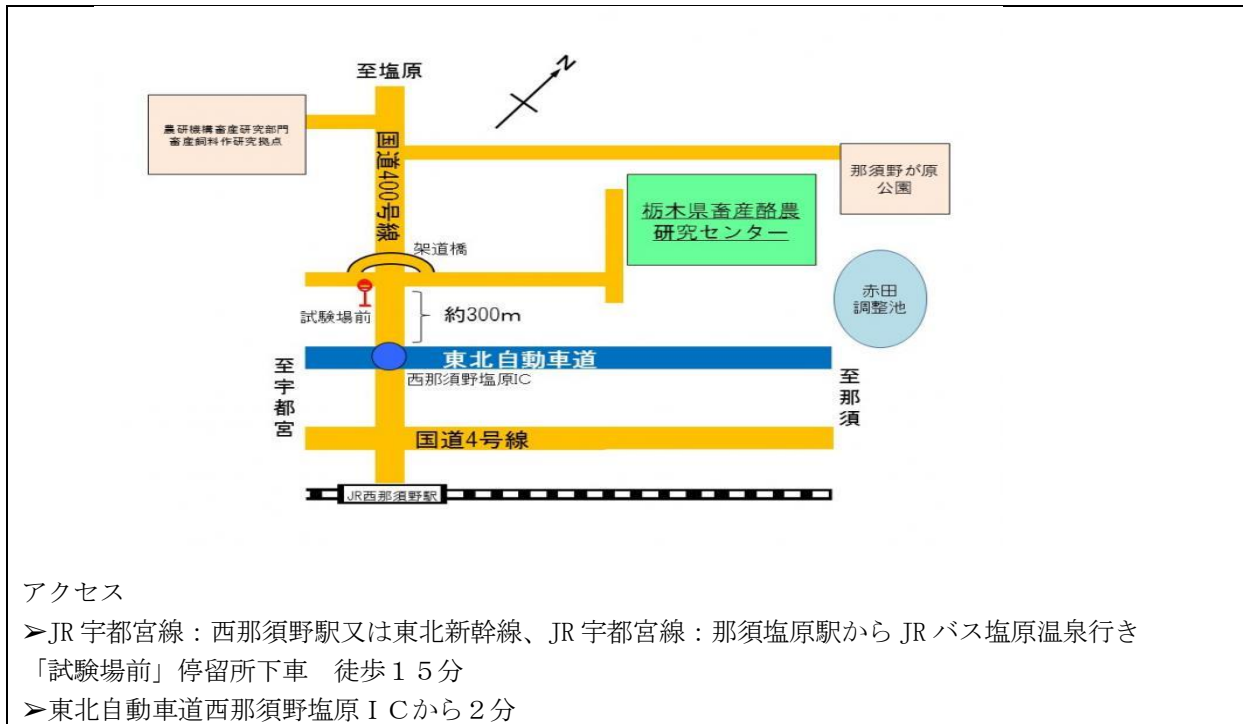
至塩原

N

農研機構畜産研究部門
畜産飼料作研究拠点

国道400号線

那須野が原
公園

栃木県畜産酪農
研究センター

架道橋

赤田
調整池

試験場前

約300m

東北自動車道

西那須野塩原IC

至宇都宮

至那須

国道4号線

JR西那須野駅

アクセス

➢JR 宇都宮線：西那須野駅又は東北新幹線、JR 宇都宮線：那須塩原駅から JR バス塩原温泉行き「試験場前」停留所下車　徒歩１５分

➢東北自動車道西那須野塩原ＩＣから２分